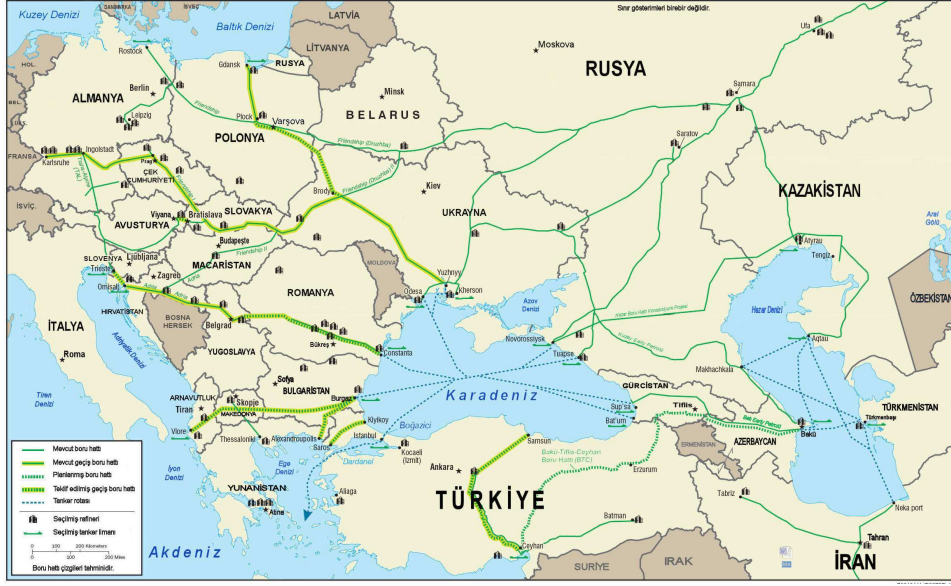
Sınır gösterimleri birebir değildir.

Kuzey Denizi
Baltık Denizi
LATVİA
LİTVANYA
RUSYA
Moskova
RUSYA
Ufa
Rostock
Gdansk
Minsk
Samara
HOL.
Berlin
ALMANYA
Plock
Varşova
BELARUS
Leipzig
POLONYA
Friendship (Druzhba)
Saratov
Ingolstadt
Karlsruhe
FRANSA
Prag
ÇEK CUMHURİYETİ
Brody
Kiev
KAZAKİSTAN
İSVİÇ.
Viyana
Bratislava
SLOVAKYA
UKRAYNA
AVUSTURYA
Budapeşte
Aral Gölü
Atyrau
SLOVENYA
Ljubljana
MACARİSTAN
Tengiz
Trieste
Zagreb
MOLDOVA
Yuzhnyy
Omisalj
HIRVATİSTAN
ROMANYA
Odesa
Kherson
ÖZBEKİSTAN
Azov Denizi
İTALYA
BOSNA HERSEK
Belgrad
Novorossiysk
Hazar Denizi
Roma
Tuapse
YUGOSLAVYA
Bükreş
Constanta
Aqtau
Makhachkala
Sofya
BULGARİSTAN
GÜRCİSTAN
Tiren Denizi
ARNAVUTLUK
Burgas
Karadeniz
Supsa
Tiflis
Tiran
Skopje
MAKEDONYA
Batum
TÜRKMENİSTAN
Türkmenbaşı
Kiyiköy
Samsun
ERMENİSTAN
AZERBAYCAN
Bakü
Vlore
Thessaloniki
Alexandroupolis
Boğaziçi
İstanbul
Saros
Dardanel
Kocaeli (İzmit)
Ankara
Bakü-Tiflis-Ceyhan Boru Hattı (BTC)
Erzurum
İyon Denizi
Ege Denizi
YUNANİSTAN
Aliaga
TÜRKİYE
Tabriz
Atina
Neka port
Batman
Tahran
Akdeniz
Ceyhan
IRAK
SURİYE
İRAN

Mevcut boru hattı
Mevcut geçiş boru hattı
Planlanmış boru hattı
Teklif edilmiş geçiş boru hattı
Tanker rotası
Seçilmiş rafineri
Seçilmiş tanker limanı
0 100 200 Kilometers
0 100 200 Miles
Boru hattı çizgileri tahminidir.